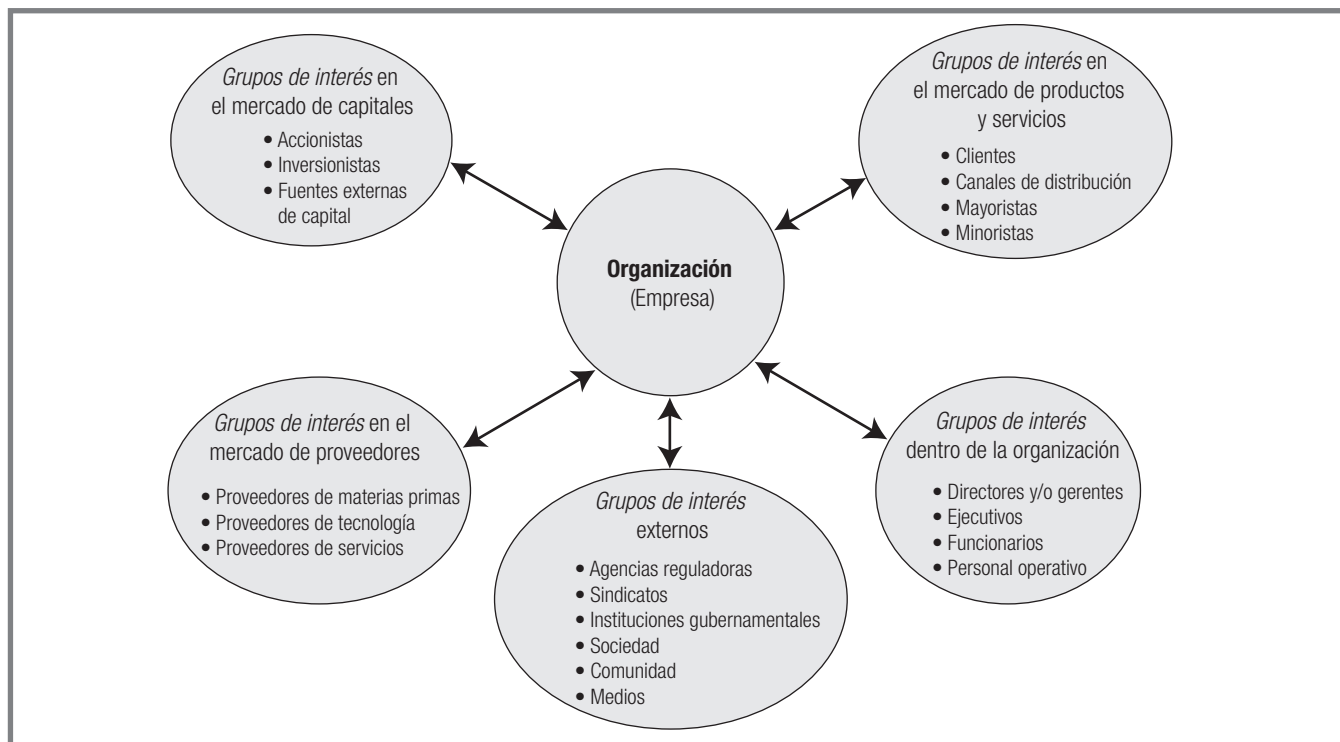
Grupos de interés en el mercado de capitales

• Accionistas
• Inversionistas
• Fuentes externas de capital

Grupos de interés en el mercado de productos y servicios

• Clientes
• Canales de distribución
• Mayoristas
• Minoristas

**Organización**
(Empresa)

Grupos de interés en el mercado de proveedores

• Proveedores de materias primas
• Proveedores de tecnología
• Proveedores de servicios

Grupos de interés externos

• Agencias reguladoras
• Sindicatos
• Instituciones gubernamentales
• Sociedad
• Comunidad
• Medios

Grupos de interés dentro de la organización

• Directores y/o gerentes
• Ejecutivos
• Funcionarios
• Personal operativo